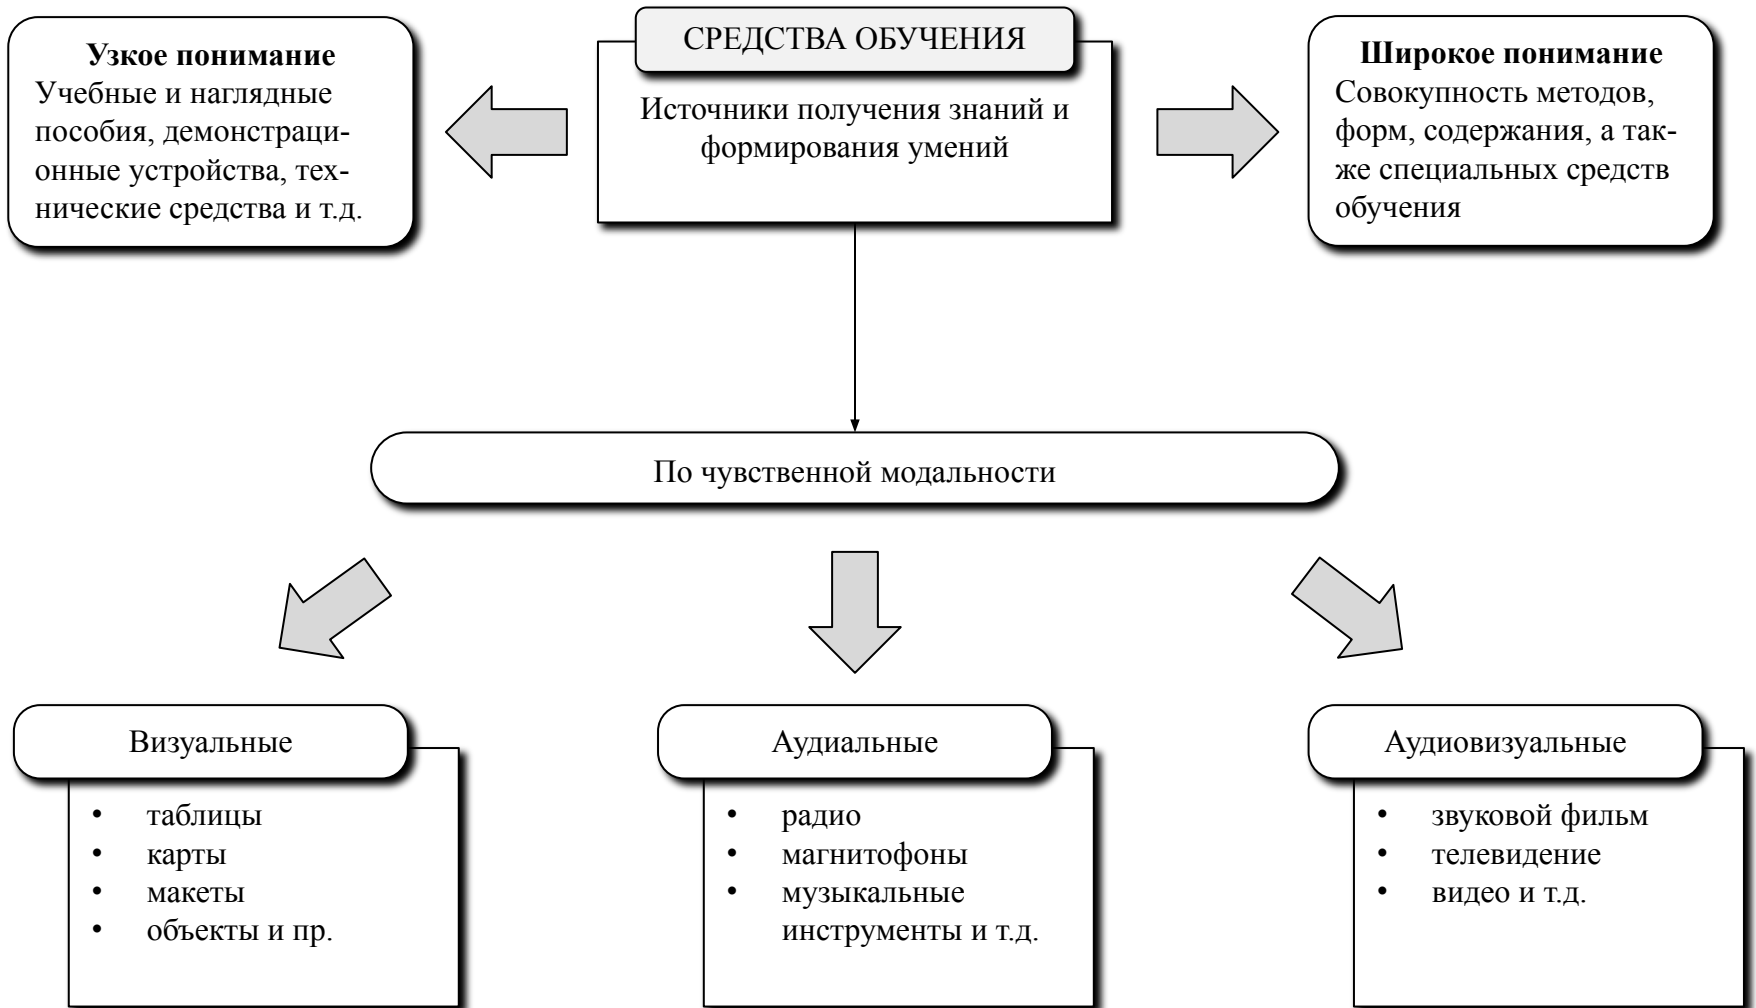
СРЕДСТВА ОБУЧЕНИЯ

Источники получения знаний и формирования умений

**Узкое понимание**
Учебные и наглядные пособия, демонстрационные устройства, технические средства и т.д.

**Широкое понимание**
Совокупность методов, форм, содержания, а также специальных средств обучения

По чувственной модальности

Визуальные
• таблицы
• карты
• макеты
• объекты и пр.

Аудиальные
• радио
• магнитофоны
• музыкальные инструменты и т.д.

Аудиовизуальные
• звуковой фильм
• телевидение
• видео и т.д.